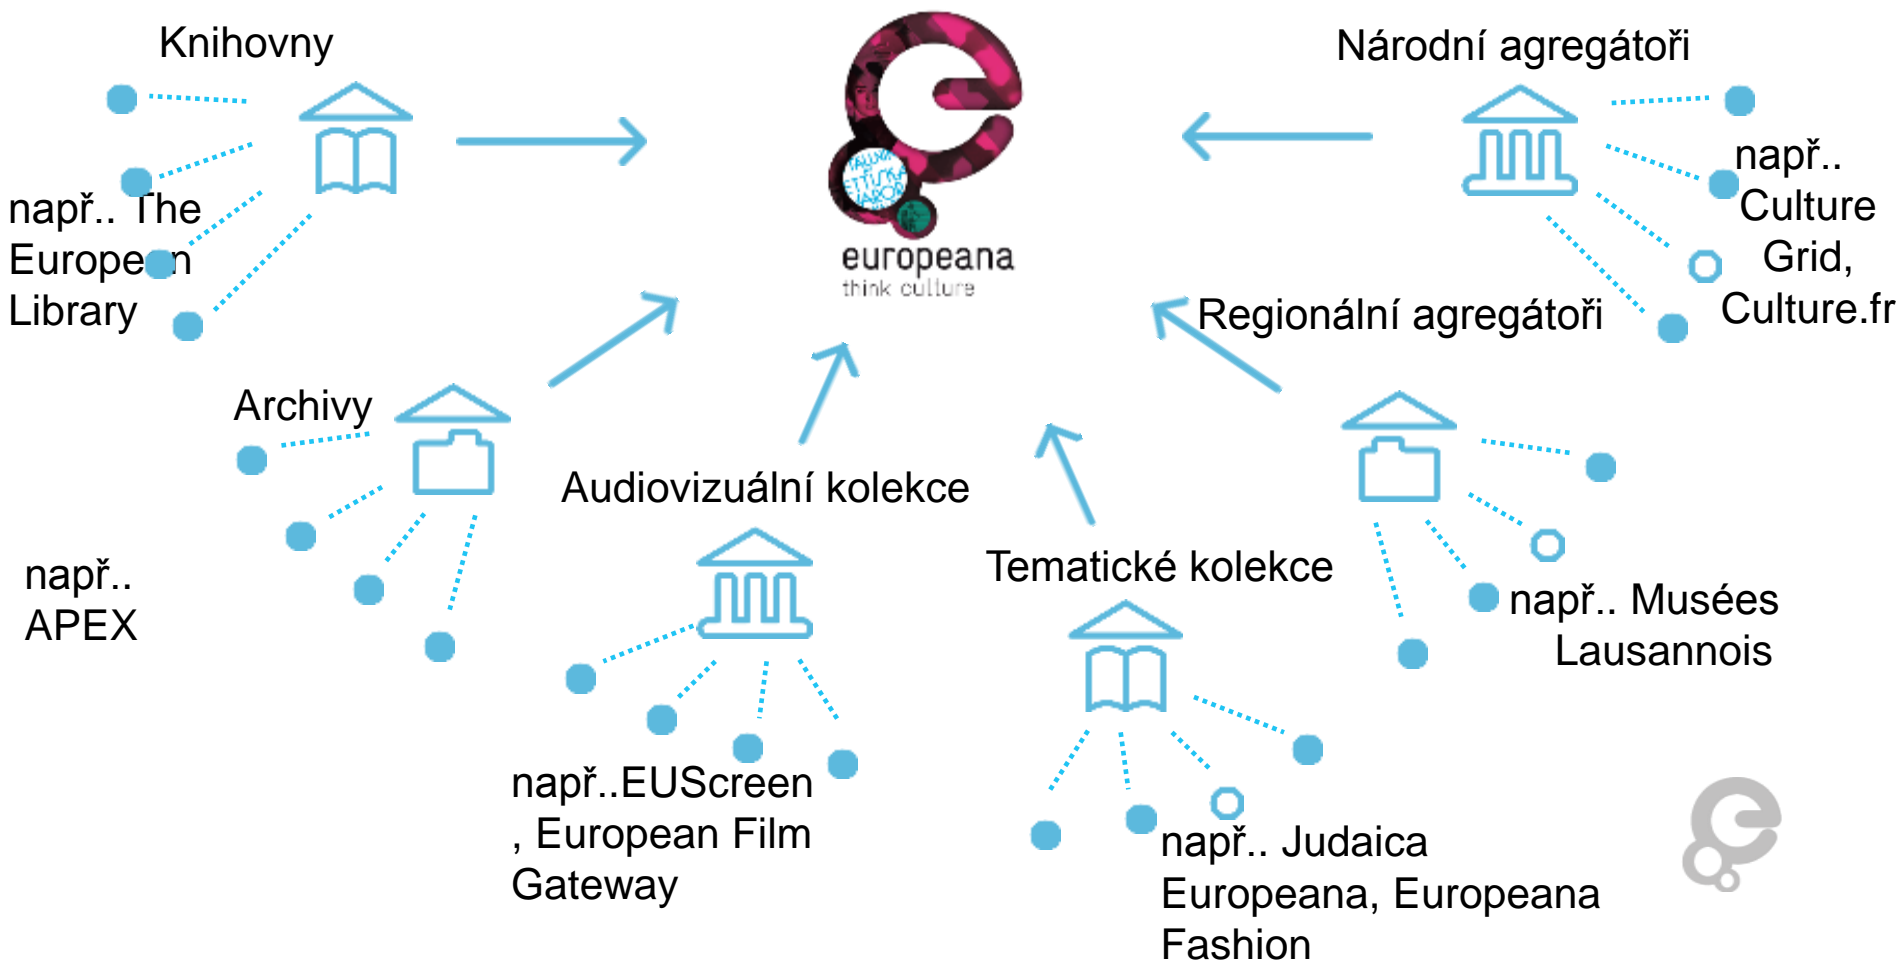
Knihovny

např.. The European Library

europeana
think culture

Národní agregátoři

např.. Culture Grid, Culture.fr

Regionální agregátoři

Archivy

např.. APEX

Audiovizuální kolekce

např..EUScreen , European Film Gateway

Tematické kolekce

např.. Judaica Europeana, Europeana Fashion

např.. Musées Lausannois